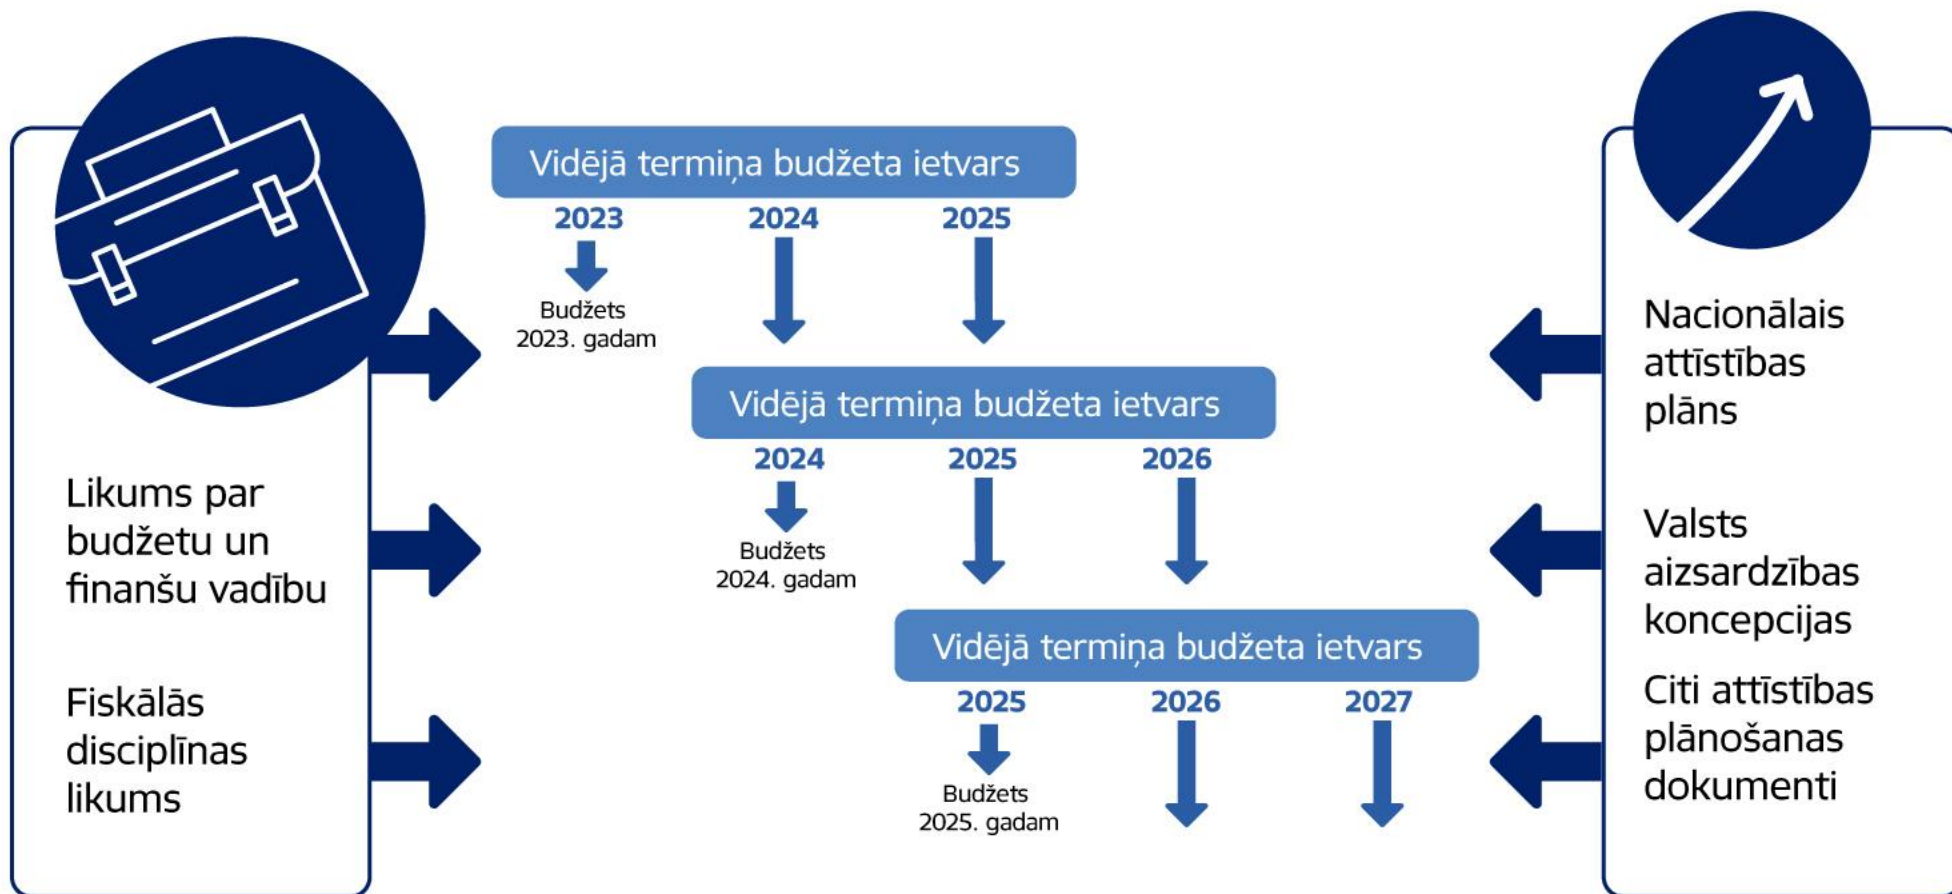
Likums par budžetu un finanšu vadību

Fiskālās disciplīnas likums

Vidējā termiņa budžeta ietvars
2023 2024 2025
Budžets 2023. gadam

Vidējā termiņa budžeta ietvars
2024 2025 2026
Budžets 2024. gadam

Vidējā termiņa budžeta ietvars
2025 2026 2027
Budžets 2025. gadam

Nacionālais attīstības plāns

Valsts aizsardzības koncepcijas

Citi attīstības plānošanas dokumenti